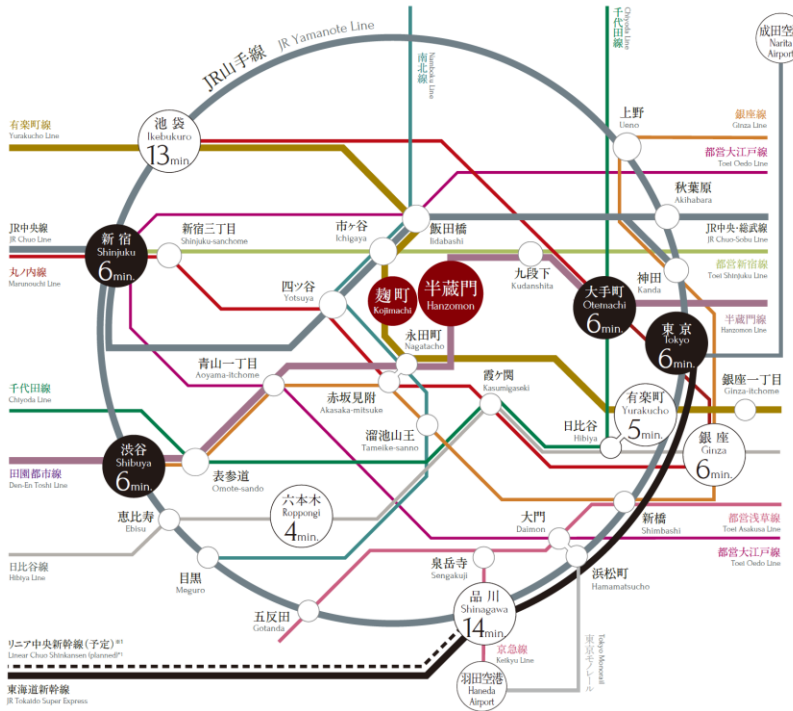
JR山手線 JR Yamanote Line

南北線 Namboku Line

千代田線 Chiyoda Line

成田空港 Narita Airport

有楽町線 Yurakucho Line

池袋 Ikebukuro 13min.

上野 Ueno

銀座線 Ginza Line

都営大江戸線 Toei Oedo Line

秋葉原 Akihabara

JR中央線 JR Chuo Line

新宿 Shinjuku 6min.

新宿三丁目 Shinjuku-sanchome

市ヶ谷 Ichigaya

飯田橋 Iidabashi

JR中央・総武線 JR Chuo-Sobu Line

都営新宿線 Toei Shinjuku Line

丸ノ内線 Marunouchi Line

四ツ谷 Yotsuya

麹町 Kojimachi

半蔵門 Hanzomon

九段下 Kudanshita

大手町 Otemachi 6min.

神田 Kanda

半蔵門線 Hanzomon Line

東京 Tokyo 6min.

永田町 Nagatacho

青山一丁目 Aoyama-itchome

赤坂見附 Akasaka-mitsuke

霞ケ関 Kasumigaseki

有楽町 Yurakucho 5min.

銀座一丁目 Ginza-itchome

千代田線 Chiyoda Line

日比谷 Hibiya

溜池山王 Tameike-sanno

銀座 Ginza 6min.

渋谷 Shibuya 6min.

田園都市線 Den-En Toshi Line

表参道 Omote-sando

六本木 Roppongi 4min.

恵比寿 Ebisu

大門 Daimon

新橋 Shimbashi

都営浅草線 Toei Asakusa Line

都営大江戸線 Toei Oedo Line

日比谷線 Hibiya Line

泉岳寺 Sengakuji

浜松町 Hamamatsucho

目黒 Meguro

東京モノレール Tokyo Monorail

品川 Shinagawa 14min.

五反田 Gotanda

リニア中央新幹線（予定）※1 Linear Chuo Shinkansen (planned)※1

京急線 Keikyu Line

羽田空港 Haneda Airport

東海道新幹線 JR Tokaido Super Express